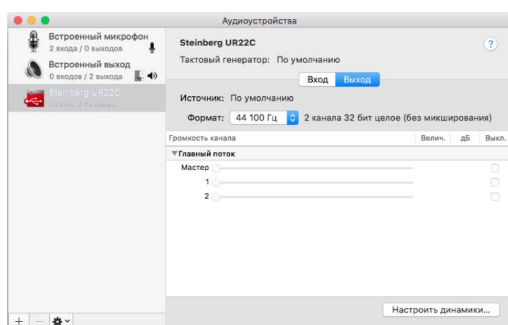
Аудиоустройства

Встроенный микрофон
2 входа / 0 выходов

Встроенный выход
0 входов / 2 выхода

Steinberg UR22C
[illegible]

Steinberg UR22C

Тактовый генератор: По умолчанию

?

Вход Выход

Источник: По умолчанию

Формат: 44 100 Гц 2 канала 32 бит целое (без микширования)

| Громкость канала | Велич. | дБ | Выкл. |
|---|---|---|---|
| ▼Главный поток | | | |
| Мастер | | | |
| 1 | | | |
| 2 | | | |

+ —

Настроить динамики...